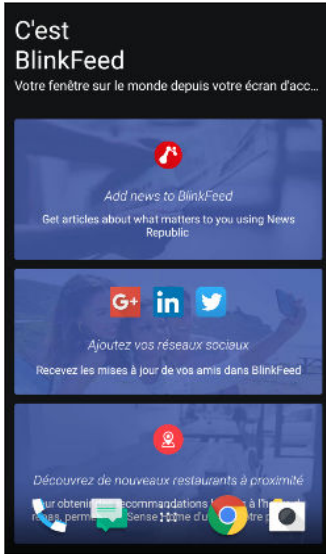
C'est
BlinkFeed

Votre fenêtre sur le monde depuis votre écran d'acc

Add news to BlinkFeed

Get articles about what matters to you using News Republic

G+ in

Ajoutez vos réseaux sociaux

Recevez les mises à jour de vos amis dans BlinkFeed

Découvrez de nouveaux restaurants à proximité

Pour obtenir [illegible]commandations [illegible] à l'h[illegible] repas, perme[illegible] Sense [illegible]me d'u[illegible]re propre